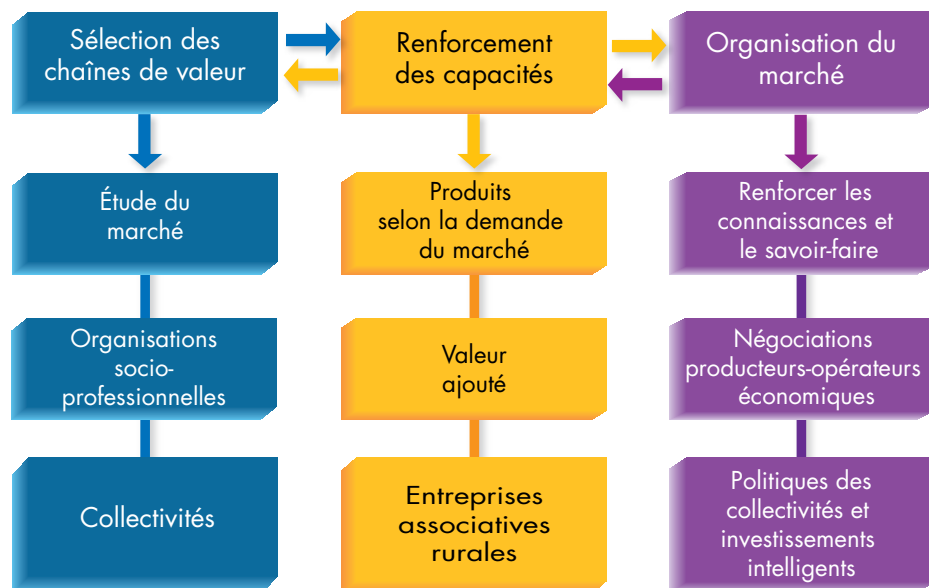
Sélection des chaînes de valeur

Renforcement des capacités

Organisation du marché

Étude du marché

Produits selon la demande du marché

Renforcer les connaissances et le savoir-faire

Organisations socio-professionnelles

Valeur ajouté

Négociations producteurs-opérateurs économiques

Collectivités

Entreprises associatives rurales

Politiques des collectivités et investissements intelligents